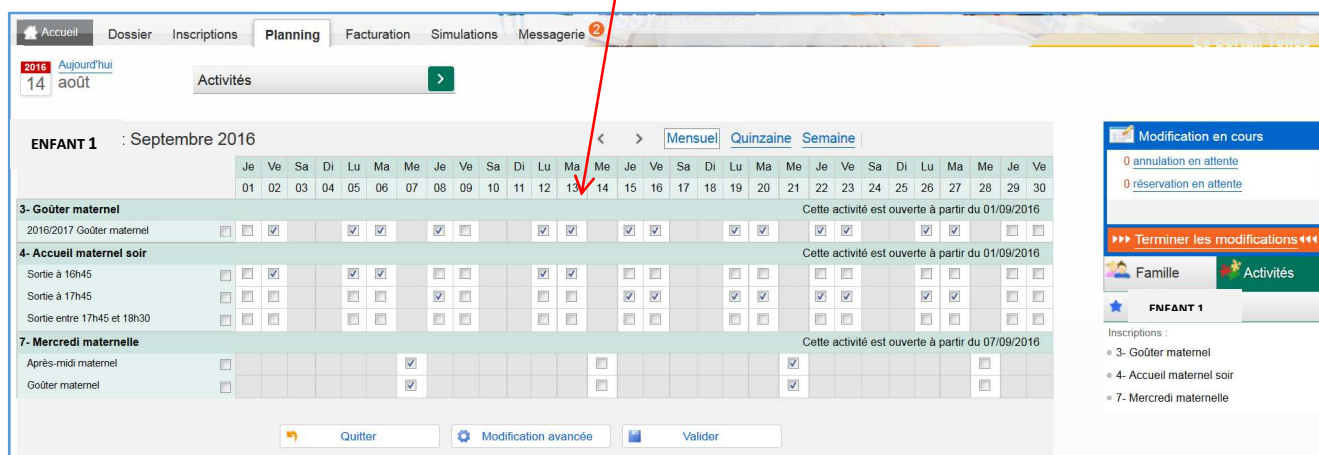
Accueil Dossier Inscriptions Planning Facturation Simulations Messagerie 2

2016
14 Aujourd'hui
août

Activités

ENFANT 1 : Septembre 2016

Mensuel Quinzaine Semaine

| | Je | Ve | Sa | Di | Lu | Ma | Me | Je | Ve | Sa | Di | Lu | Ma | Me | Je | Ve | Sa | Di | Lu | Ma | Me | Je | Ve | Sa | Di | Lu | Ma | Me | Je | Ve |
|---|---|---|---|---|---|---|---|---|---|---|---|---|---|---|---|---|---|---|---|---|---|---|---|---|---|---|---|---|---|---|
| | 01 | 02 | 03 | 04 | 05 | 06 | 07 | 08 | 09 | 10 | 11 | 12 | 13 | 14 | 15 | 16 | 17 | 18 | 19 | 20 | 21 | 22 | 23 | 24 | 25 | 26 | 27 | 28 | 29 | 30 |
| 3- Goûter maternel | Cette activité est ouverte à partir du 01/09/2016 | | | | | | | | | | | | | | | | | | | | | | | | | | | | | |
| 2016/2017 Goûter maternel | | | | | | | | | | | | | | | | | | | | | | | | | | | | | | |
| 4- Accueil maternel soir | Cette activité est ouverte à partir du 01/09/2016 | | | | | | | | | | | | | | | | | | | | | | | | | | | | | |
| Sortie à 16h45 | | | | | | | | | | | | | | | | | | | | | | | | | | | | | | |
| Sortie à 17h45 | | | | | | | | | | | | | | | | | | | | | | | | | | | | | | |
| Sortie entre 17h45 et 18h30 | | | | | | | | | | | | | | | | | | | | | | | | | | | | | | |
| 7- Mercredi maternelle | Cette activité est ouverte à partir du 07/09/2016 | | | | | | | | | | | | | | | | | | | | | | | | | | | | | |
| Après-midi maternel | | | | | | | | | | | | | | | | | | | | | | | | | | | | | | |
| Goûter maternel | | | | | | | | | | | | | | | | | | | | | | | | | | | | | | |

Quitter Modification avancée Valider

Modification en cours
0 annulation en attente
0 réservation en attente
Terminer les modifications
Famille Activités
ENFANT 1
Inscriptions :
3- Goûter maternel
4- Accueil maternel soir
7- Mercredi maternelle